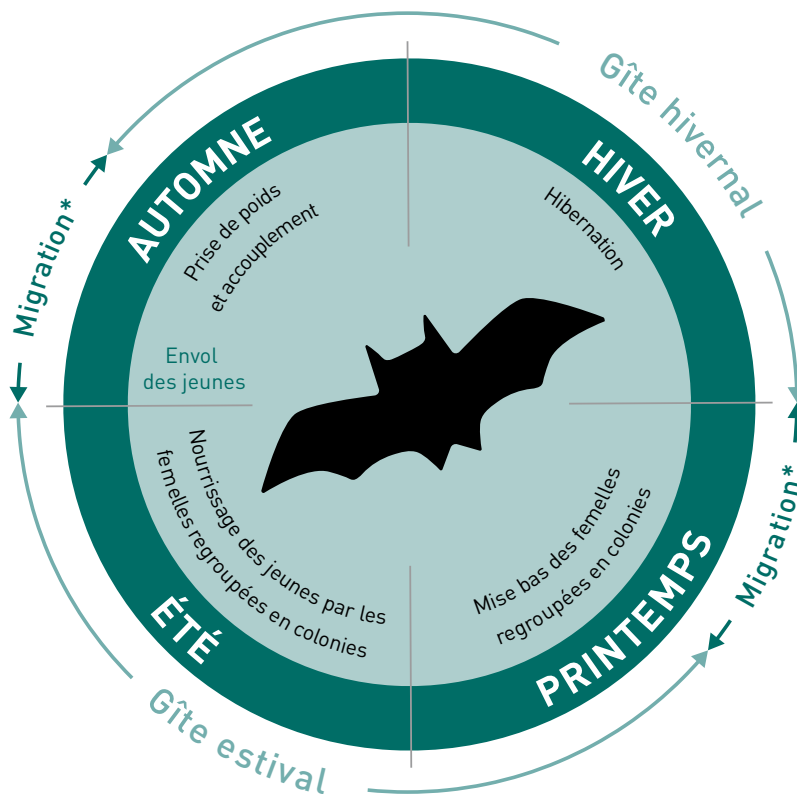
Gîte hivernal

HIVER

Hibernation

Migration*

PRINTEMPS

Mise bas des femelles regroupées en colonies

Gîte estival

ÉTÉ

Nourrissage des jeunes par les femelles regroupées en colonies

Envol des jeunes

Migration*

AUTOMNE

Prise de poids et accouplement